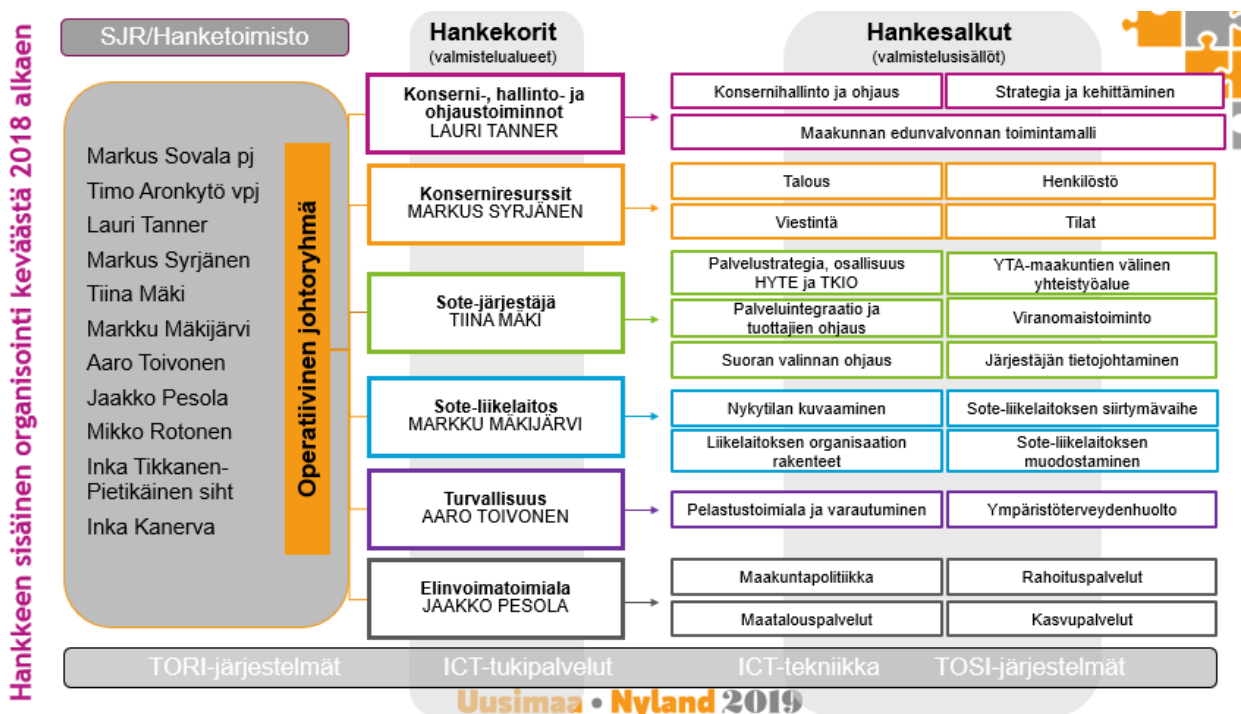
Hankkeen sisäinen organisointi keväästä 2018 alkaen

SJR/Hanketoimisto

Markus Sovala pj
Timo Aronkytö vpj
Lauri Tanner
Markus Syrjänen
Tiina Mäki
Markku Mäkijärvi
Aaro Toivonen
Jaakko Pesola
Mikko Rotonen
Inka Tikkanen-Pietikäinen siht
Inka Kanerva

Operatiivinen johtoryhmä

Hankekorit
(valmistelualueet)

Konserni-, hallinto- ja ohjaustoiminnot
LAURI TANNER

Konserniresurssit
MARKUS SYRJÄNEN

Sote-järjestäjä
TIINA MÄKI

Sote-liikelaitos
MARKKU MÄKIJÄRVI

Turvallisuus
AARO TOIVONEN

Elinvoimatoimiala
JAAKKO PESOLA

Hankesalkut
(valmistelusisällöt)

| | |
|---|---|
| Konsernihallinto ja ohjaus | Strategia ja kehittäminen |
| Maakunnan edunvalvonnan toimintamalli | |
| Talous | Henkilöstö |
| Viestintä | Tilat |
| Palvelustrategia, osallisuus HYTE ja TKIO | YTA-maakuntien välinen yhteistyöalue |
| Palveluintegraatio ja tuottajien ohjaus | Viranomaistoiminto |
| Suoran valinnan ohjaus | Järjestäjän tietojohtaminen |
| Nykytilan kuvaaminen | Sote-liikelaitoksen siirtymävaihe |
| Liikelaitoksen organisaation rakenteet | Sote-liikelaitoksen muodostaminen |
| Pelastustoimiala ja varautuminen | Ympäristöterveydenhuolto |
| Maakuntapolitiikka | Rahoituspalvelut |
| Maatalouspalvelut | Kasvupalvelut |

TORI-järjestelmät ICT-tukipalvelut ICT-tekniikka TOSI-järjestelmät

Uusimaa • Nyland 2019